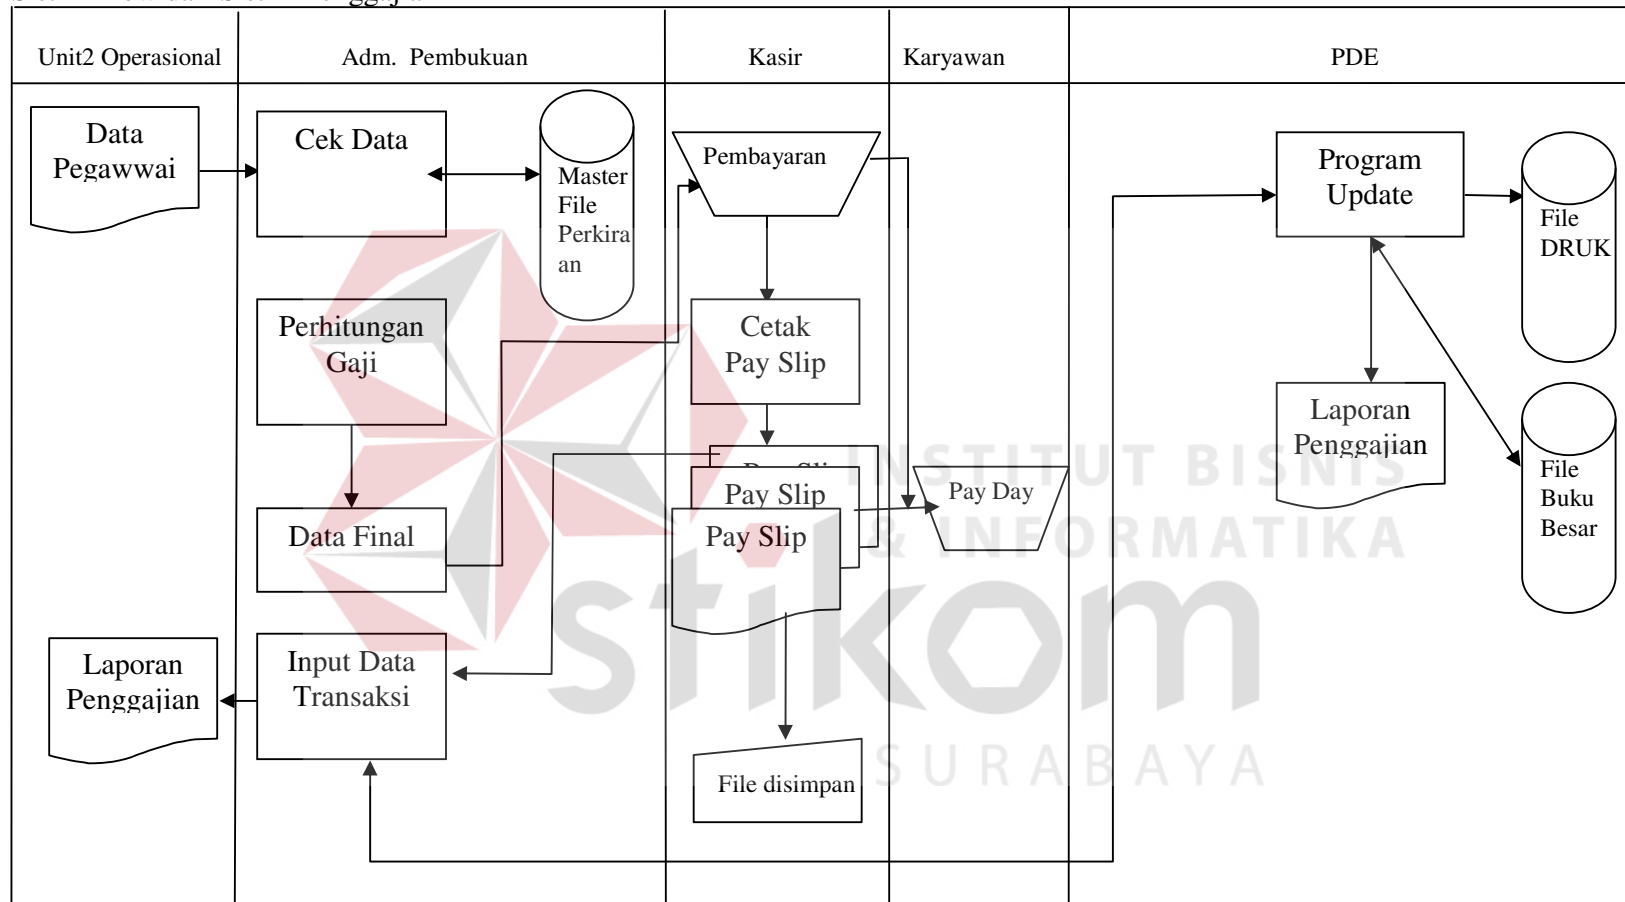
Unit2 Operasional | Adm. Pembukuan | Kasir | Karyawan | PDE

Data Pegawwai

Cek Data

Master File Perkiraan

Perhitungan Gaji

Data Final

Input Data Transaksi

Laporan Penggajian

Pembayaran

Cetak Pay Slip

Pay Slip

Pay Slip

Pay Slip

File disimpan

Pay Day

Program Update

File DRUK

Laporan Penggajian

File Buku Besar

INSTITUT BISNIS & INFORMATIKA

stikom

SURABAYA